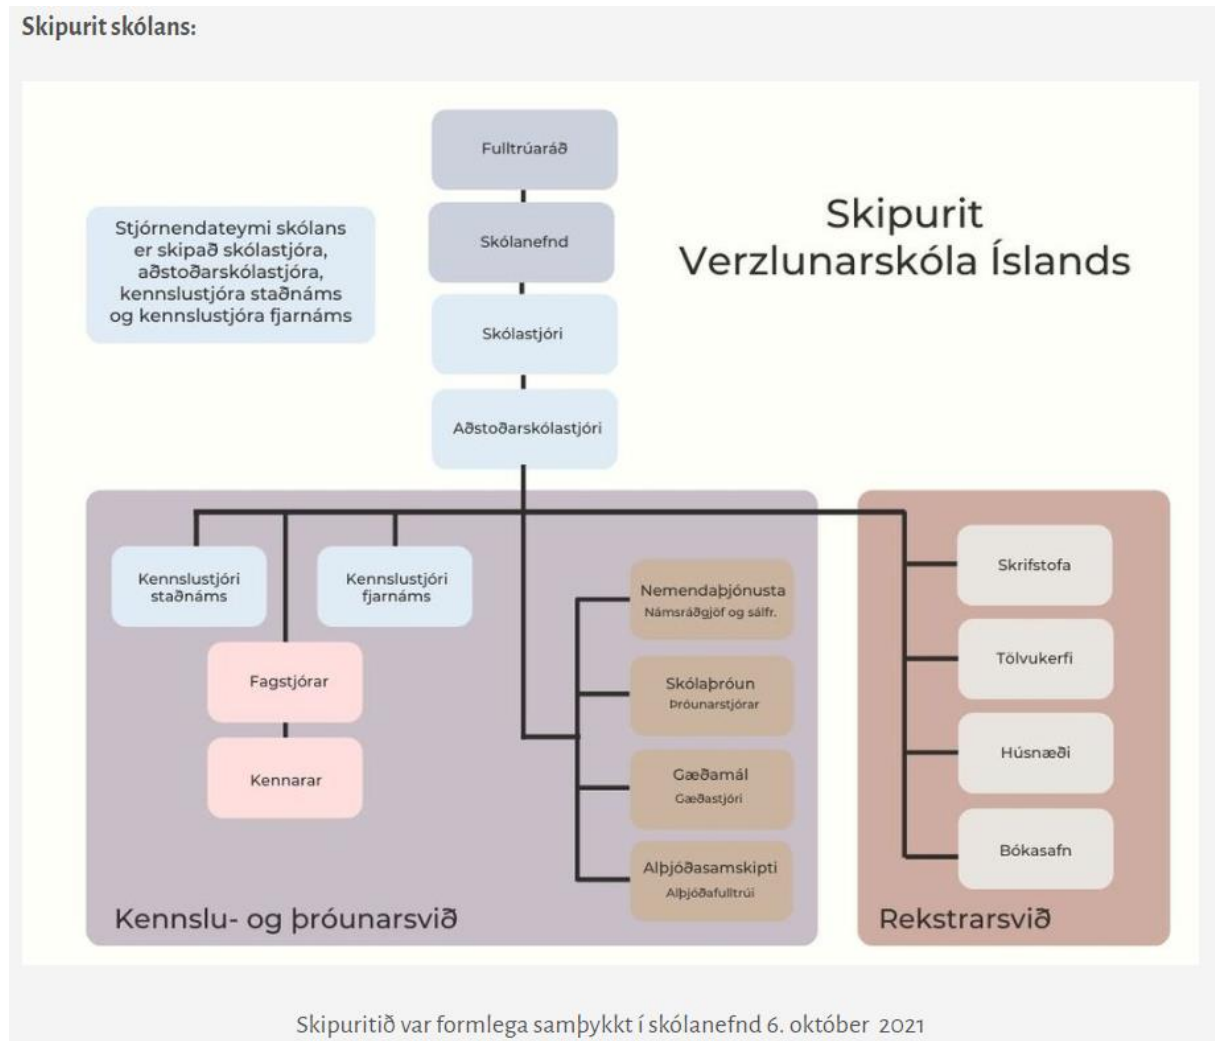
Skipurit skólans:

Fulltrúaráð

Skólanefnd

Skólastjóri

Aðstoðarskólastjóri

Skipurit Verzlunarskóla Íslands

Stjórnendateymi skólans er skipað skólastjóra, aðstoðarskólastjóra, kennslustjóra staðnáms og kennslustjóra fjarnáms

Kennslustjóri staðnáms

Kennslustjóri fjarnáms

Fagstjórar

Kennarar

Nemendaþjónusta
Námsráðgjöf og sálfr.

Skólaþróun
Þróunarstjórar

Gæðamál
Gæðastjóri

Alþjóðasamskipti
Alþjóðafulltrúi

Kennslu- og þróunarsvið

Skrifstofa

Tölvukerfi

Húsnæði

Bókasafn

Rekstrarsvið

Skipuritið var formlega samþykkt í skólanefnd 6. október 2021